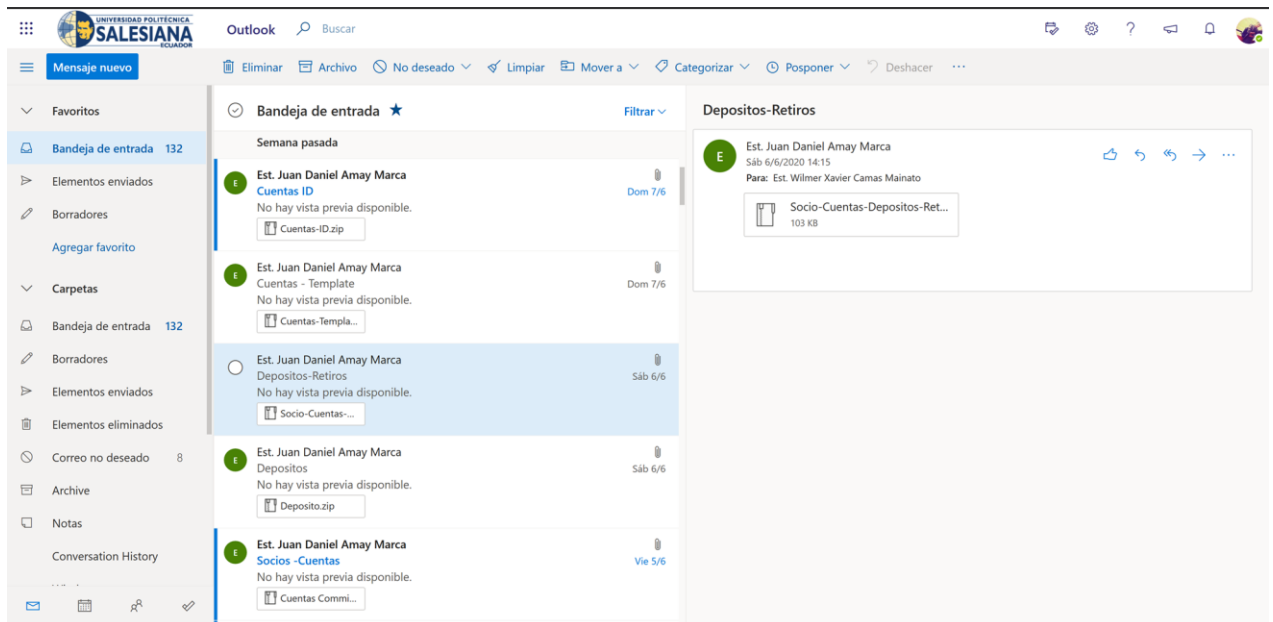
UNIVERSIDAD POLITÉCNICA SALESIANA ECUADOR

Outlook Buscar

Mensaje nuevo

Eliminar Archivo No deseado Limpiar Mover a Categorizar Posponer Deshacer ···

Favoritos
Bandeja de entrada 132
Elementos enviados
Borradores
Agregar favorito

Carpetas
Bandeja de entrada 132
Borradores
Elementos enviados
Elementos eliminados
Correo no deseado 8
Archive
Notas
Conversation History

Bandeja de entrada ★
Filtrar

Semana pasada

E
Est. Juan Daniel Amay Marca
Cuentas ID
Dom 7/6
No hay vista previa disponible.
Cuentas-ID.zip

E
Est. Juan Daniel Amay Marca
Cuentas - Template
Dom 7/6
No hay vista previa disponible.
Cuentas-Templa...

Est. Juan Daniel Amay Marca
Depositos-Retiros
Sáb 6/6
No hay vista previa disponible.
Socio-Cuentas-...

E
Est. Juan Daniel Amay Marca
Depositos
Sáb 6/6
No hay vista previa disponible.
Deposito.zip

E
Est. Juan Daniel Amay Marca
Socios -Cuentas
Vie 5/6
No hay vista previa disponible.
Cuentas Commi...

Depositos-Retiros

E
Est. Juan Daniel Amay Marca
Sáb 6/6/2020 14:15
Para: Est. Wilmer Xavier Camas Mainato

Socio-Cuentas-Depositos-Ret...
103 KB